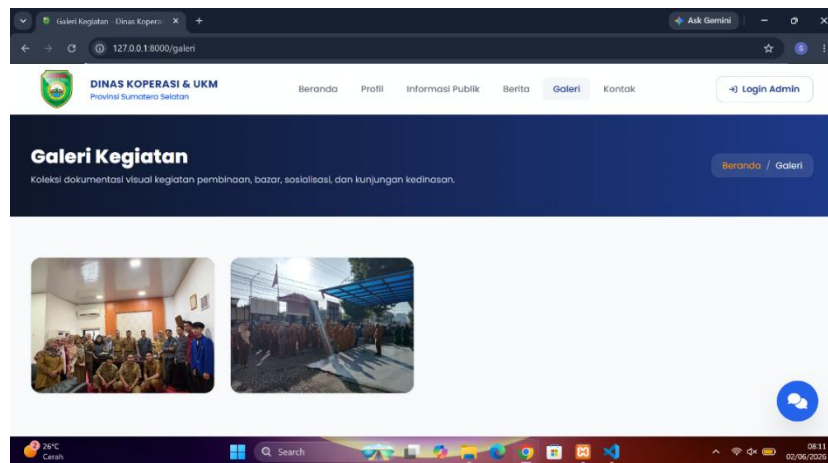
Galeri Kegiatan - Dinas Kopera: ×

+

Ask Gemini

127.0.0.1:8000/galeri

DINAS KOPERASI & UKM
Provinsi Sumatera Selatan

Beranda Profil Informasi Publik Berita Galeri Kontak

Login Admin

Galeri Kegiatan

Koleksi dokumentasi visual kegiatan pembinaan, bazar, sosialisasi, dan kunjungan kedinasan.

Beranda / Galeri

26°C
Cerah

Search

08:11
02/06/2026